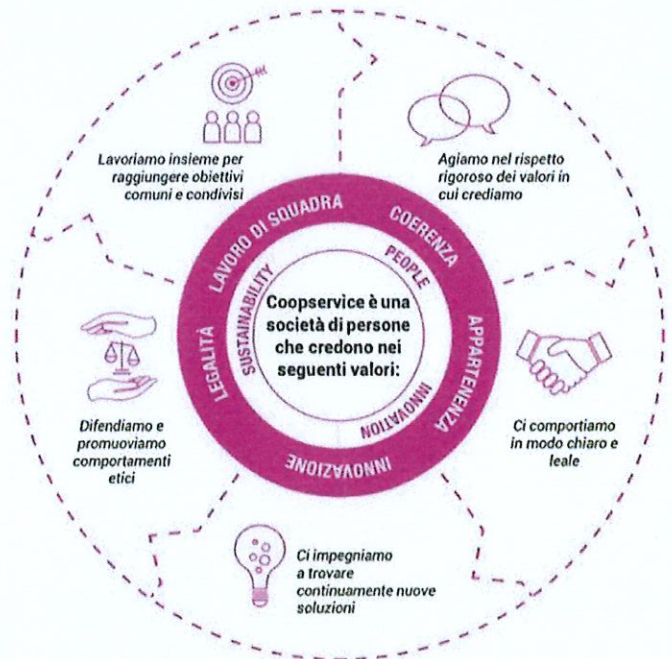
Lavoriamo insieme per raggiungere obiettivi comuni e condivisi

Agiamo nel rispetto rigoroso dei valori in cui crediamo

LAVORO DI SQUADRA

COERENZA

PEOPLE

SUSTAINABILITY

Coopservice è una società di persone che credono nei seguenti valori:

LEGALITÀ

APPARTENENZA

INNOVATION

INNOVAZIONE

Difendiamo e promuoviamo comportamenti etici

Ci comportiamo in modo chiaro e leale

Ci impegniamo a trovare continuamente nuove soluzioni